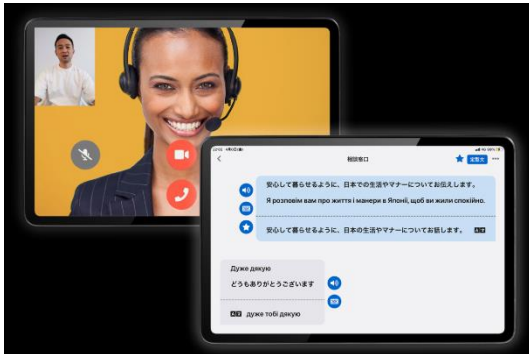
相談窓口

全表示

安心して暮らせるように、日本での生活やマナーについてお伝えします。

Я розповім вам про життя і манери в Японії, щоб ви жили спокійно.

安心して暮らせるように、日本の生活やマナーについてお話します。

Дуже дякую

どうもありがとうございます

дуже тобі дякую